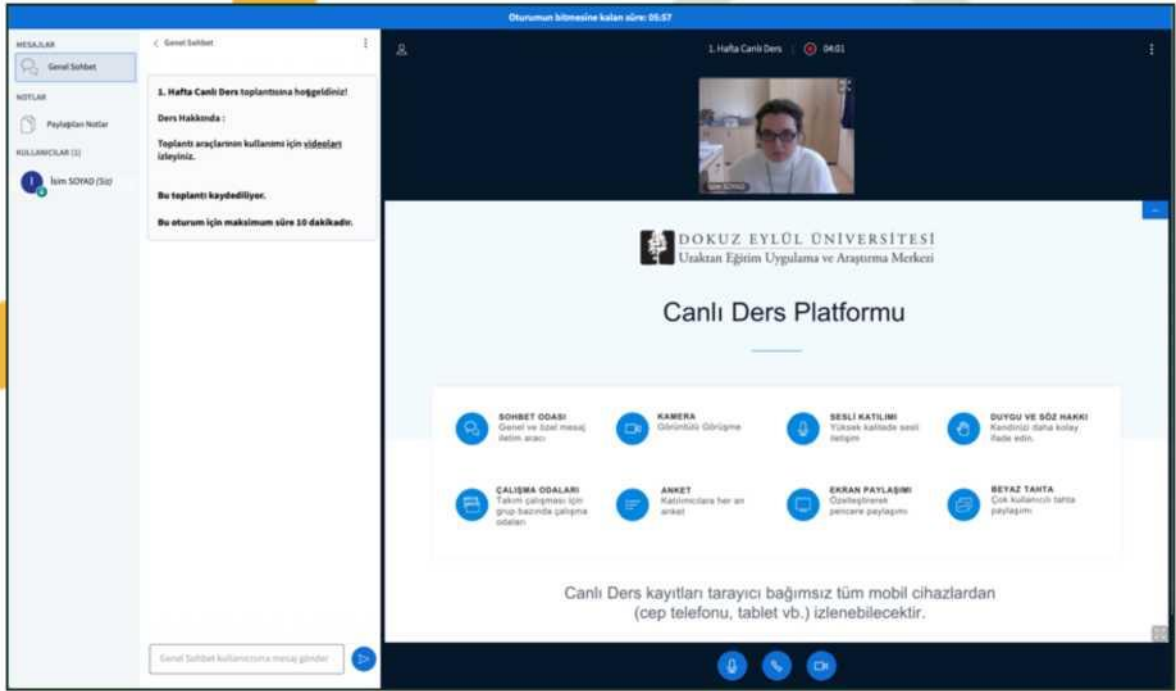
Oturumun bitmesine kalan süre: 05:57

MESAJLAR
Genel Sohbet
NOTLAR
Paylaşılan Notlar
KULLANICILAR (1)
İsim SOYAD (Siz)

< Genel Sohbet

1. Hafta Canlı Ders toplantısına hoşgeldiniz!

Ders Hakkında :

Toplantı araçlarının kullanımı için videoları izleyiniz.

Bu toplantı kaydediliyor.

Bu oturum için maksimum süre 10 dakikadır.

Genel Sohbet kullanıcısına mesaj gönder

1. Hafta Canlı Ders | 04:01

İsim SOYAD

DOKUZ EYLÜL ÜNİVERSİTESİ
Uzaktan Eğitim Uygulama ve Araştırma Merkezi

Canlı Ders Platformu

SOHBET ODASI
Genel ve özel mesaj iletim aracı

KAMERA
Görüntülü Görüşme

SESLİ KATILIM
Yüksek kalitede sesli iletişim

DUYGU VE SÖZ HAKKI
Kendinizi daha kolay ifade edin.

ÇALIŞMA ODALARI
Takım çalışması için grup bazında çalışma odaları

ANKET
Katılımcılara her an anket

EKRAN PAYLAŞIMI
Özelleştirerek pencere paylaşımı

BEYAZ TAHTA
Çok kullanıcılı tahta paylaşımı

Canlı Ders kayıtları tarayıcı bağımsız tüm mobil cihazlardan (cep telefonu, tablet vb.) izlenebilecektir.